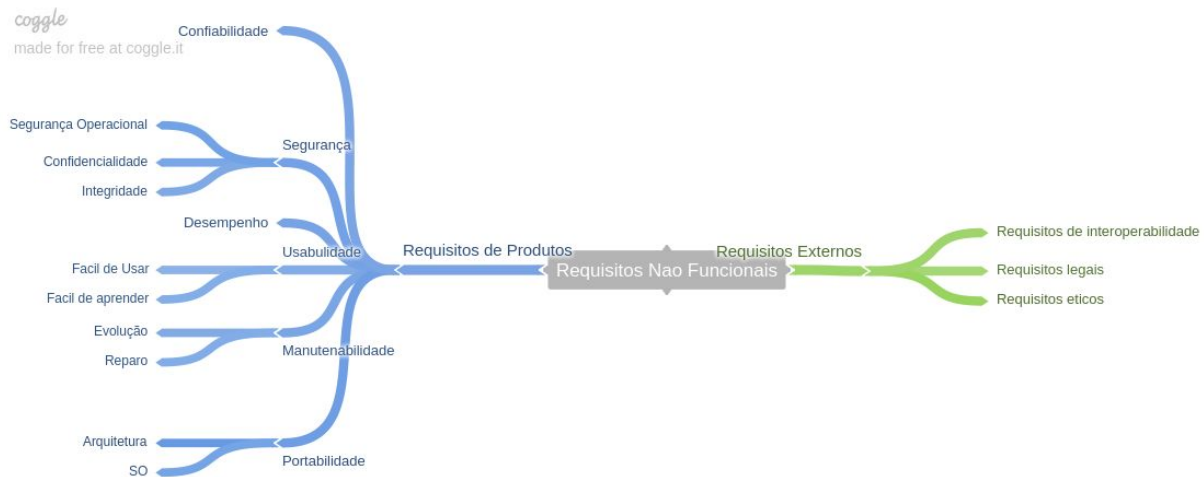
coggle
made for free at coggle.it

Requisitos Nao Funcionais

Requisitos de Produtos

Confiabilidade

Segurança
Segurança Operacional
Confidencialidade
Integridade

Desempenho

Usabulidade
Facil de Usar
Facil de aprender

Manutenabilidade
Evolução
Reparo

Portabilidade
Arquitetura
SO

Requisitos Externos
Requisitos de interoperabilidade
Requisitos legais
Requisitos eticos